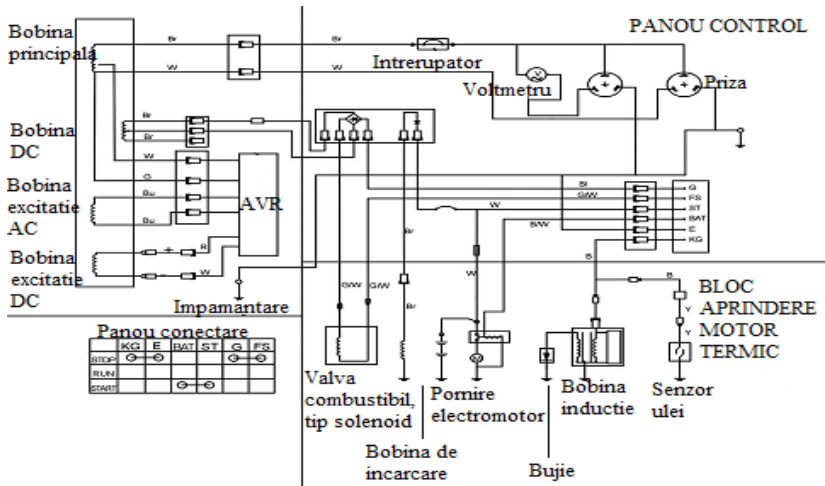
Bobina principală

PANOU CONTROL

Br
Br
W
W
Intrerupator
Voltmetru
Priza

Bobina DC
Br
Br
W

Bobina excitatie AC
G
Bu
Bu
AVR

Bobina excitatie DC
R
W

Impamantare

Bl
G/W
W
B/W
G
FS
ST
BAT
E
KG
B
B
Y
Y

BLOC APRINDERE MOTOR TERMIC

Br
Br
G/W
G/W
W

Panou conectare

| | KG | E | BAT | ST | G | FS |
|---|---|---|---|---|---|---|
| STOP | | | | | | |
| RUN | | | | | | |
| START | | | | | | |

Valva combustibil, tip solenoid

Pornire electromotor

Bobina de incarcare

Bobina inductie

Bujie

Senzor ulei